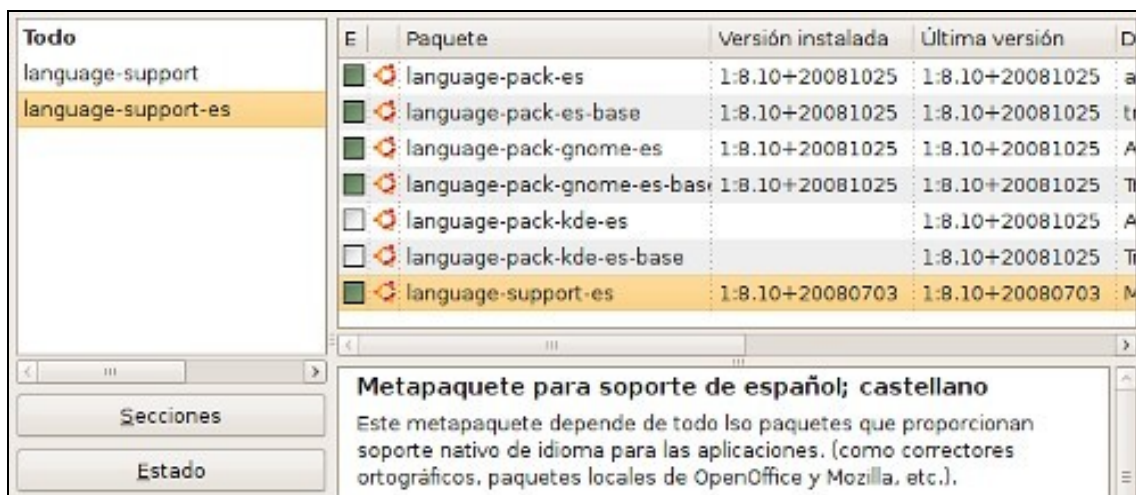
Todo
language-support
language-support-es

Secciones
Estado

| E | | Paquete | Versión instalada | Última versión | D |
|---|---|---|---|---|---|
| | | language-pack-es | 1:8.10+20081025 | 1:8.10+20081025 | a |
| | | language-pack-es-base | 1:8.10+20081025 | 1:8.10+20081025 | t |
| | | language-pack-gnome-es | 1:8.10+20081025 | 1:8.10+20081025 | A |
| | | language-pack-gnome-es-bas | 1:8.10+20081025 | 1:8.10+20081025 | T |
| | | language-pack-kde-es | | 1:8.10+20081025 | A |
| | | language-pack-kde-es-base | | 1:8.10+20081025 | T |
| | | language-support-es | 1:8.10+20080703 | 1:8.10+20080703 | M |

Metapaquete para soporte de español; castellano
Este metapaquete depende de todo lso paquetes que proporcionan soporte nativo de idioma para las aplicaciones. (como correctores ortográficos, paquetes locales de OpenOffice y Mozilla, etc.).